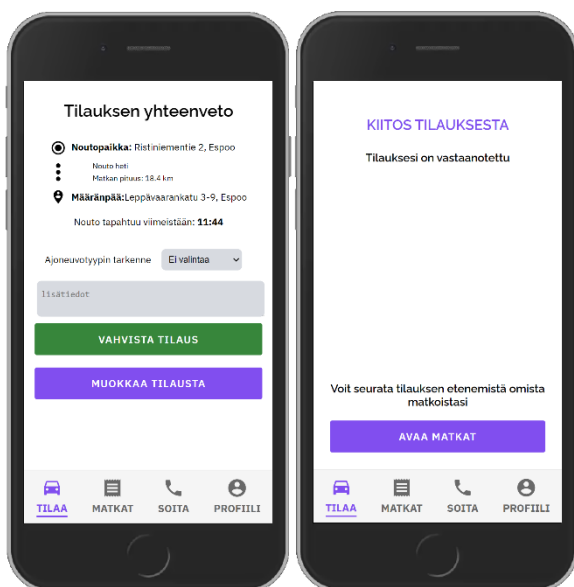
Tilauksen yhteenveto

Noutopaikka: Ristiniementie 2, Espoo

Nouto heti
Matkan pituus: 18.4 km

Määränpää: Leppävaarankatu 3-9, Espoo

Nouto tapahtuu viimeistään: 11:44

Ajoneuvotyypin tarkenne Ei valintaa

lisätiedot

VAHVISTA TILAUS

MUOKKAA TILAUSTA

TILAA MATKAT SOITA PROFIILI

KIITOS TILAUKSESTA

Tilauksesi on vastaanotettu

Voit seurata tilauksen etenemistä omista matkoistasi

AVAA MATKAT

TILAA MATKAT SOITA PROFIILI